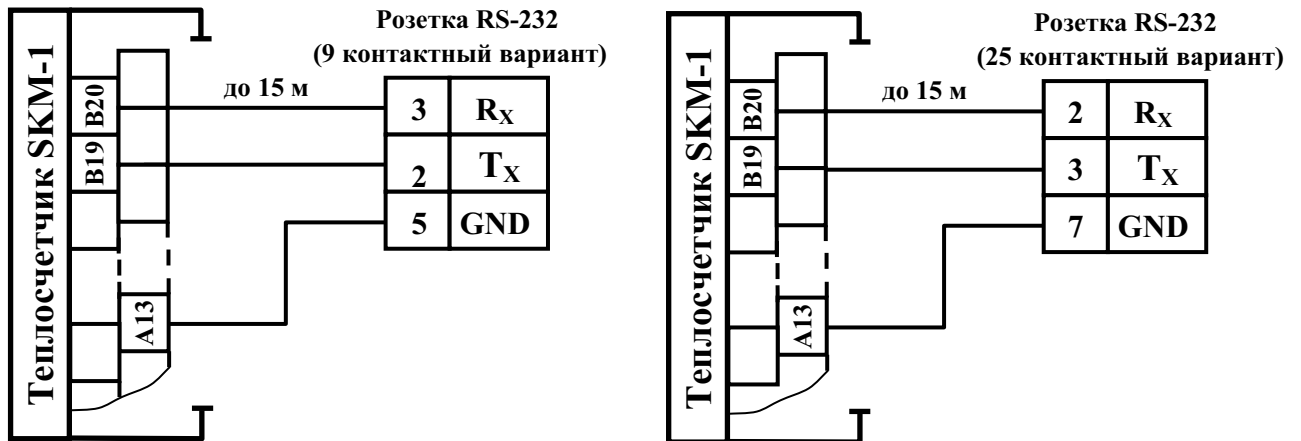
Теплосчетчик SKM-1

B20

B19

A13

до 15 м

Розетка RS-232
(9 контактный вариант)

| 3 | $R_X$ |
|---|---|
| 2 | $T_X$ |
| 5 | GND |

Теплосчетчик SKM-1

B20

B19

A13

до 15 м

Розетка RS-232
(25 контактный вариант)

| 2 | $R_X$ |
|---|---|
| 3 | $T_X$ |
| 7 | GND |